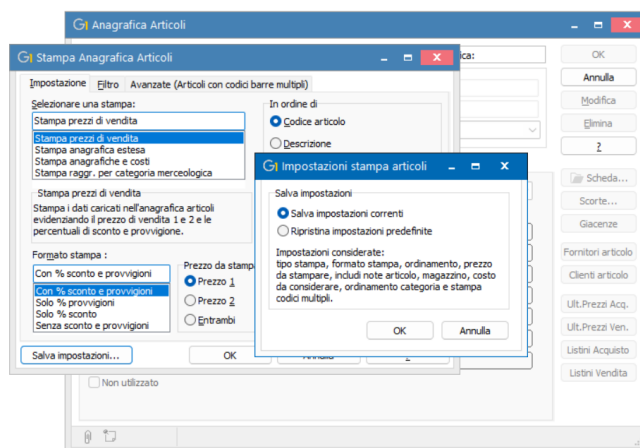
Anagrafica Articoli

ica:

OK
Annulla
Modifica
Elimina
?
Scheda...
Scorte...
Giacenze
Fornitori articolo
Clienti articolo
Ult.Prezzi Acq.
Ult.Prezzi Ven.
Listini Acquisto
Listini Vendita

Non utilizzato

Stampa Anagrafica Articoli

Impostazione | Filtro | Avanzate (Articoli con codici barre multipli)

Selezionare una stampa:
Stampa prezzi di vendita
Stampa prezzi di vendita
Stampa anagrafica estesa
Stampa anagrafiche e costi
Stampa raggr. per categoria merceologica

In ordine di
Codice articolo
Descrizione

Stampa prezzi di vendita
Stampa i dati caricati nell'anagrafica articoli evidenziando il prezzo di vendita 1 e 2 e le percentuali di sconto e provvigione.

Formato stampa :
Con % sconto e provvigioni
Con % sconto e provvigioni
Solo % provvigioni
Solo % sconto
Senza sconto e provvigioni

Prezzo da stampa
Prezzo 1
Prezzo 2
Entrambi

Salva impostazioni...
OK
Annulla
?

Impostazioni stampa articoli

Salva impostazioni
Salva impostazioni correnti
Ripristina impostazioni predefinite

Impostazioni considerate:
tipo stampa, formato stampa, ordinamento, prezzo da stampare, includi note articolo, magazzino, costo da considerare, ordinamento categoria e stampa codici multipli.

OK
Annulla